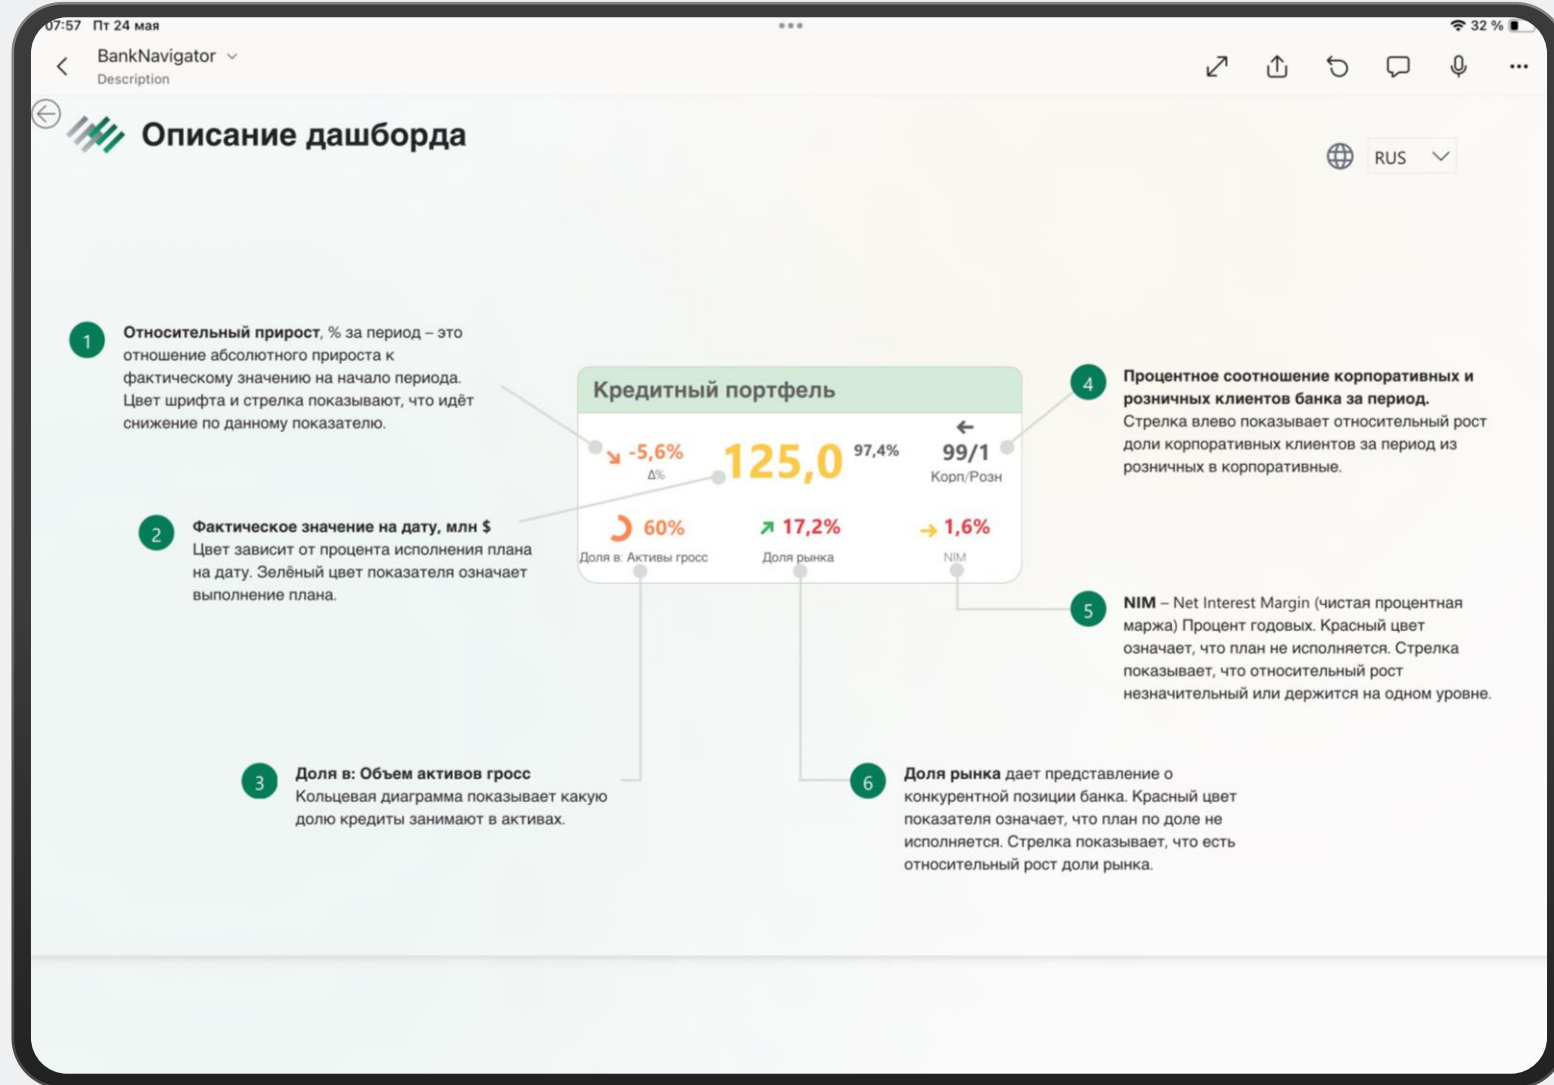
07:57 Пт 24 мая

32 %

BankNavigator
Description

Описание дашборда

RUS

1 **Относительный прирост**, % за период – это отношение абсолютного прироста к фактическому значению на начало периода. Цвет шрифта и стрелка показывают, что идёт снижение по данному показателю.

Кредитный портфель

-5,6%
Δ%

125,0

97,4%

99/1
Корп/Розн

60%
Доля в: Активы гросс

17,2%
Доля рынка

1,6%
NIM

4 **Процентное соотношение корпоративных и розничных клиентов банка за период.** Стрелка влево показывает относительный рост доли корпоративных клиентов за период из розничных в корпоративные.

2 **Фактическое значение на дату, млн $** Цвет зависит от процента исполнения плана на дату. Зелёный цвет показателя означает выполнение плана.

5 **NIM** – Net Interest Margin (чистая процентная маржа) Процент годовых. Красный цвет означает, что план не исполняется. Стрелка показывает, что относительный рост незначительный или держится на одном уровне.

3 **Доля в: Объем активов гросс** Кольцевая диаграмма показывает какую долю кредиты занимают в активах.

6 **Доля рынка** дает представление о конкурентной позиции банка. Красный цвет показателя означает, что план по доле не исполняется. Стрелка показывает, что есть относительный рост доли рынка.